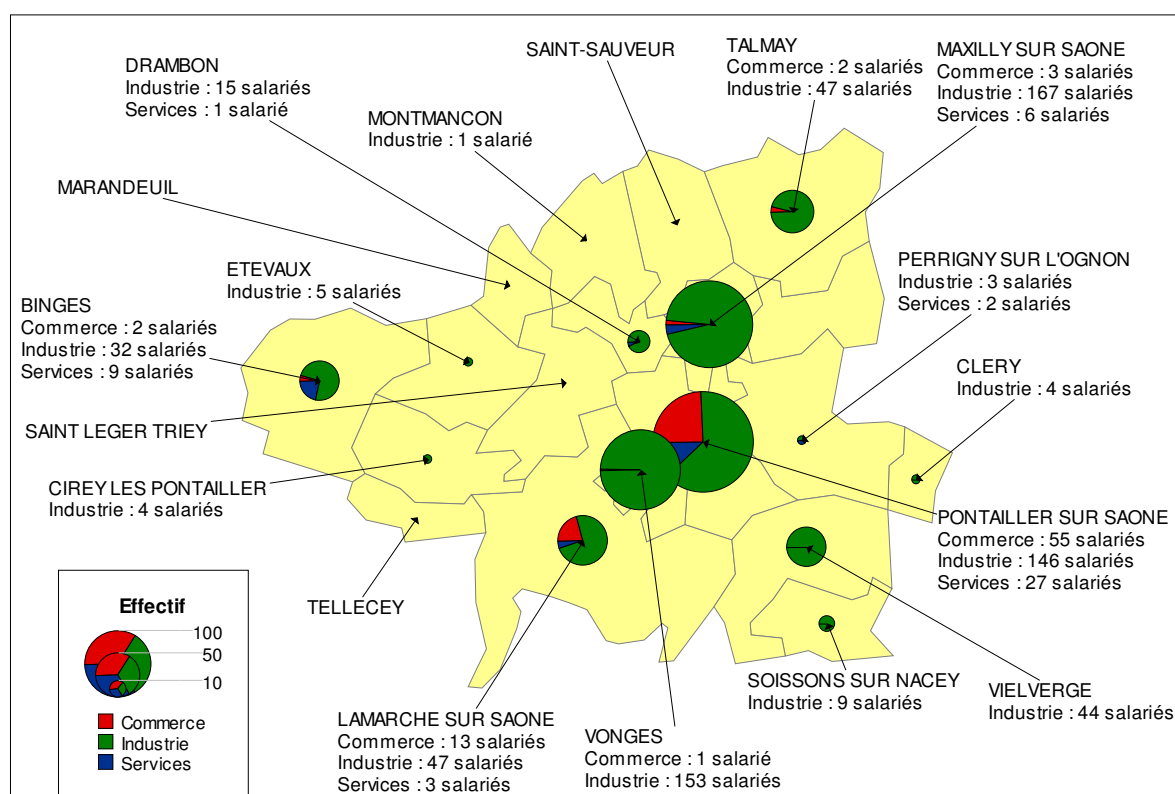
DRAMBON
Industrie : 15 salariés
Services : 1 salarié

SAINT-SAUVEUR

TALMAY
Commerce : 2 salariés
Industrie : 47 salariés

MAXILLY SUR SAONE
Commerce : 3 salariés
Industrie : 167 salariés
Services : 6 salariés

MONTMANCON
Industrie : 1 salarié

MARANDEUIL

ETEVAUX
Industrie : 5 salariés

PERRIGNY SUR L'OGNON
Industrie : 3 salariés
Services : 2 salariés

BINGES
Commerce : 2 salariés
Industrie : 32 salariés
Services : 9 salariés

CLERY
Industrie : 4 salariés

SAINT LEGER TRIEY

CIREY LES PONTAILLER
Industrie : 4 salariés

PONTAILLER SUR SAONE
Commerce : 55 salariés
Industrie : 146 salariés
Services : 27 salariés

Effectif
100
50
10

Commerce
Industrie
Services

TELLECEY

SOISSONS SUR NACEY
Industrie : 9 salariés

VIELVERGE
Industrie : 44 salariés

LAMARCHE SUR SAONE
Commerce : 13 salariés
Industrie : 47 salariés
Services : 3 salariés

VONGES
Commerce : 1 salarié
Industrie : 153 salariés